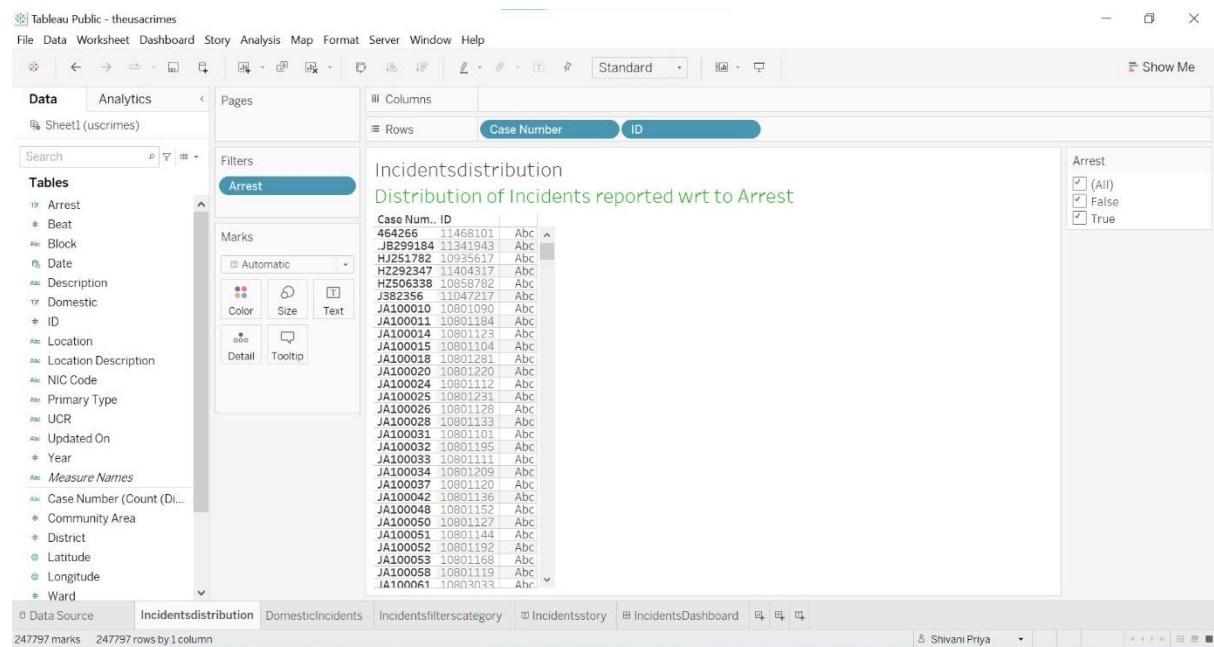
Tableau Public - theusacrimes

File Data Worksheet Dashboard Story Analysis Map Format Server Window Help

Standard

Show Me

Data Analytics

Sheet1 (uscrimes)

Search

Tables

Arrest
Beat
Block
Date
Description
Domestic
ID
Location
Location Description
NIC Code
Primary Type
UCR
Updated On
Year
*Measure Names*
Case Number (Count (Di...
Community Area
District
Latitude
Longitude
Ward

Pages

Filters

Arrest

Marks

Automatic

Color Size Text

Detail Tooltip

Columns

Rows Case Number ID

Incidentsdistribution

Distribution of Incidents reported wrt to Arrest

| Case Num.. | ID | |
|---|---|---|
| 464266 | 11468101 | Abc |
| JB299184 | 11341943 | Abc |
| HJ251782 | 10935617 | Abc |
| HZ292347 | 11404317 | Abc |
| HZ506338 | 10858782 | Abc |
| J382356 | 11047217 | Abc |
| JA100010 | 10801090 | Abc |
| JA100011 | 10801184 | Abc |
| JA100014 | 10801123 | Abc |
| JA100015 | 10801104 | Abc |
| JA100018 | 10801281 | Abc |
| JA100020 | 10801220 | Abc |
| JA100024 | 10801112 | Abc |
| JA100025 | 10801231 | Abc |
| JA100026 | 10801128 | Abc |
| JA100028 | 10801133 | Abc |
| JA100031 | 10801101 | Abc |
| JA100032 | 10801195 | Abc |
| JA100033 | 10801111 | Abc |
| JA100034 | 10801209 | Abc |
| JA100037 | 10801120 | Abc |
| JA100042 | 10801136 | Abc |
| JA100048 | 10801152 | Abc |
| JA100050 | 10801127 | Abc |
| JA100051 | 10801144 | Abc |
| JA100052 | 10801192 | Abc |
| JA100053 | 10801168 | Abc |
| JA100058 | 10801119 | Abc |
| JA100061 | 10803033 | Abc |

Arrest
(All)
False
True

Data Source Incidentsdistribution DomesticIncidents Incidentsfilterscategory Incidentsstory IncidentsDashboard

247797 marks 247797 rows by 1 column

Shivani Priya